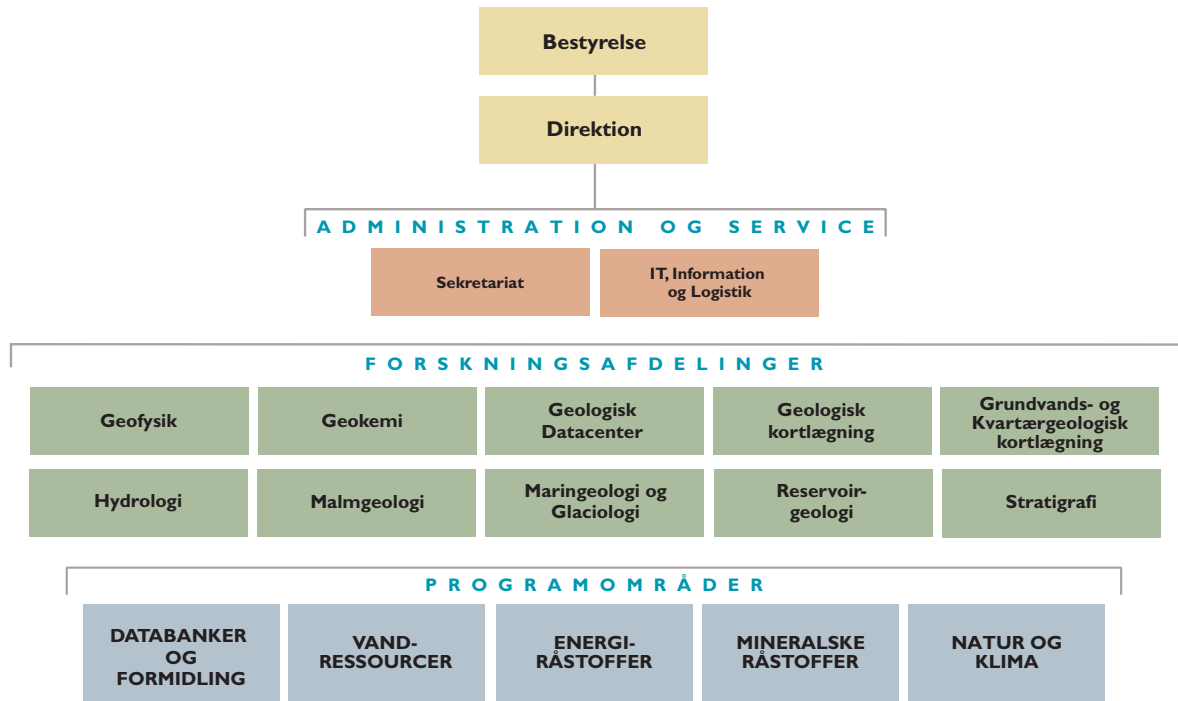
Bestyrelse

Direktion

ADMINISTRATION OG SERVICE

Sekretariat

IT, Information og Logistik

FORSKNINGSAFDELINGER

Geofysik

Geokemi

Geologisk Datacenter

Geologisk kortlægning

Grundvands- og Kvartærgeologisk kortlægning

Hydrologi

Malmgeologi

Maringeologi og Glaciologi

Reservoir-geologi

Stratigrafi

PROGRAMOMRÅDER

DATABANKER OG FORMIDLING

VAND-RESSOURCER

ENERGI-RÅSTOFFER

MINERALSKE RÅSTOFFER

NATUR OG KLIMA